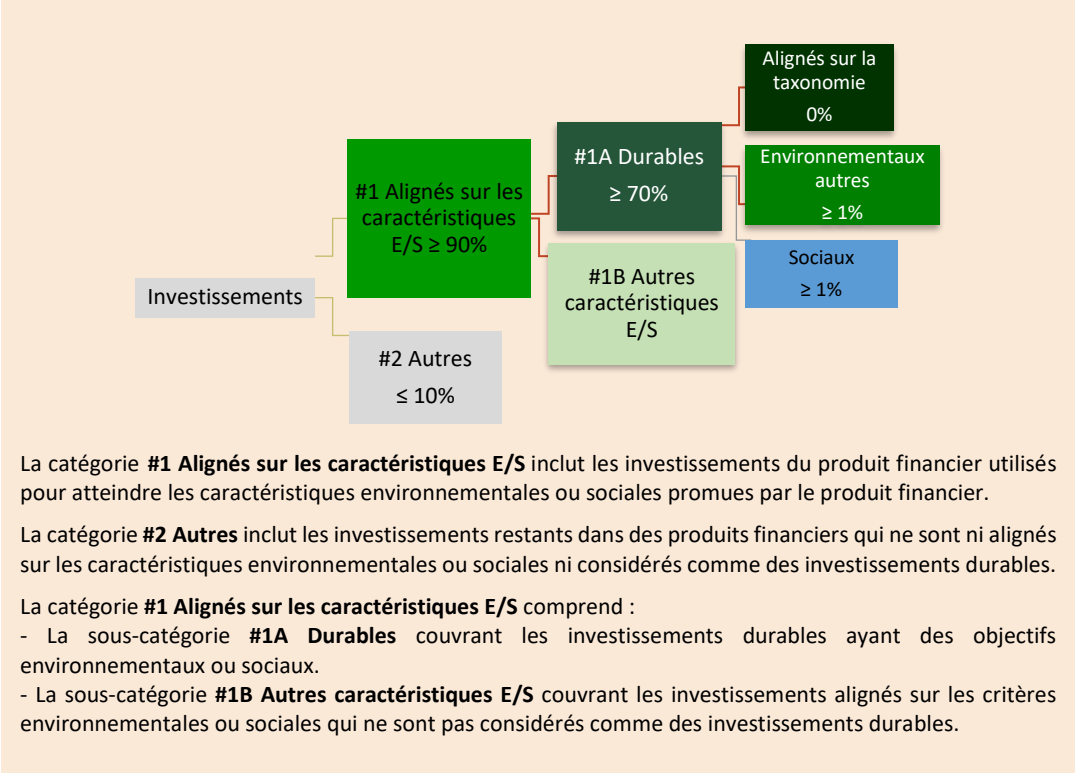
Investissements

#1 Alignés sur les caractéristiques E/S ≥ 90%

#2 Autres

≤ 10%

#1A Durables

≥ 70%

#1B Autres caractéristiques E/S

Alignés sur la taxonomie

0%

Environnementaux autres

≥ 1%

Sociaux

≥ 1%

La catégorie **#1 Alignés sur les caractéristiques E/S** inclut les investissements du produit financier utilisés pour atteindre les caractéristiques environnementales ou sociales promues par le produit financier.

La catégorie **#2 Autres** inclut les investissements restants dans des produits financiers qui ne sont ni alignés sur les caractéristiques environnementales ou sociales ni considérés comme des investissements durables.

La catégorie **#1 Alignés sur les caractéristiques E/S** comprend :
- La sous-catégorie **#1A Durables** couvrant les investissements durables ayant des objectifs environnementaux ou sociaux.
- La sous-catégorie **#1B Autres caractéristiques E/S** couvrant les investissements alignés sur les critères environnementales ou sociales qui ne sont pas considérés comme des investissements durables.